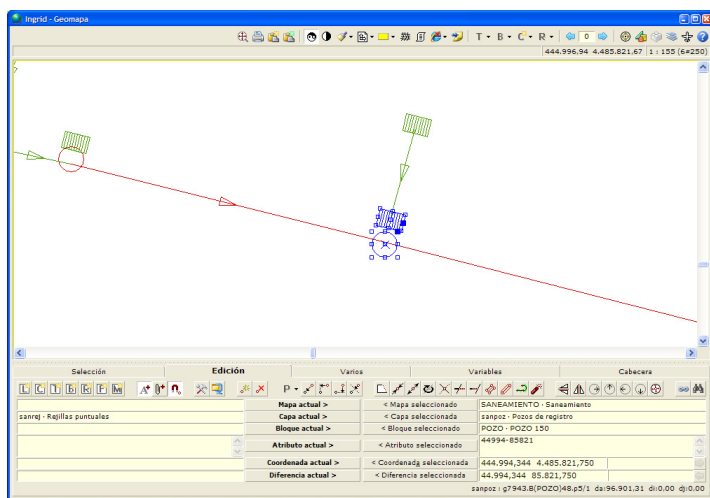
Ingrid - Geomapa

T • B • C • R •

0

444.996,94 4.485.821,67 | 1 : 155 (6#250)

Selección

Edición

Varios

Variables

Cabecera

P •

sanrej · Rejillas puntuales

Mapa actual >

< Mapa seleccionado

SANEAMIENTO · Saneamiento

Capa actual >

< Capa seleccionada

sanpoz · Pozos de registro

Bloque actual >

< Bloque seleccionado

POZO · POZO 150

Atributo actual >

< Atributo seleccionado

44994-85821

Coordenada actual >

< Coordenada seleccionada

444.994,344 4.485.821,750

Diferencia actual >

< Diferencia seleccionada

44.994,344 85.821,750

sanpoz : g7943.8(POZO)48,p5/1 da:96.901.31 di:0.00 dj:0.00